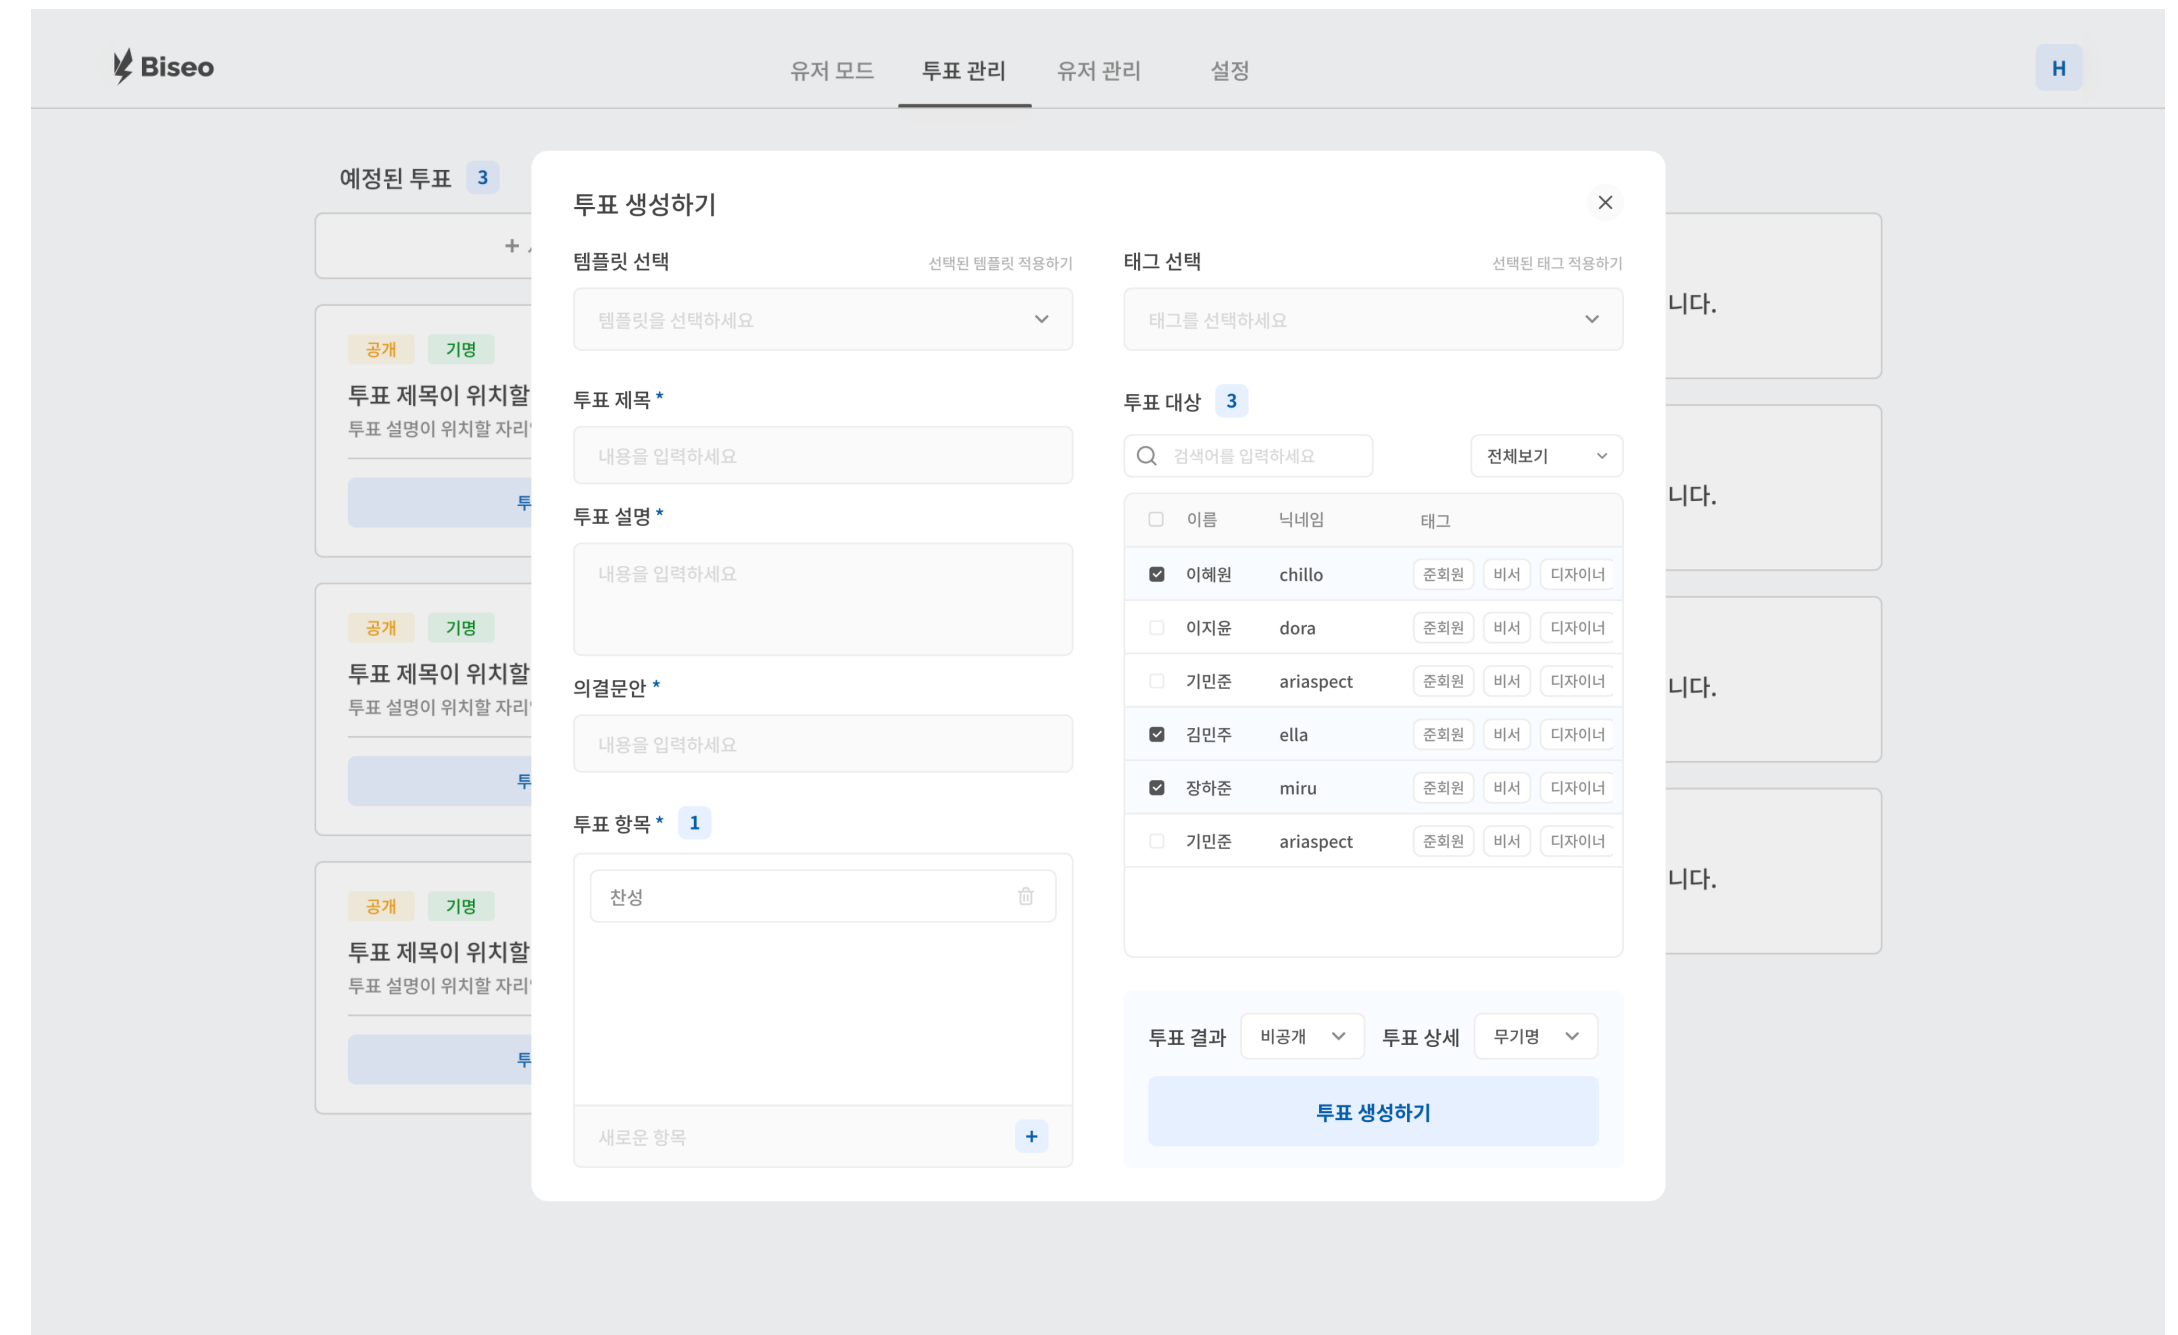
Biseo

유저 모드 투표 관리 유저 관리 설정

H

예정된 투표 3

+

공개 기명
투표 제목이 위치할
투표 설명이 위치할 자리
투

공개 기명
투표 제목이 위치할
투표 설명이 위치할 자리
투

공개 기명
투표 제목이 위치할
투표 설명이 위치할 자리
투

니다.
니다.
니다.
니다.

투표 생성하기

템플릿 선택 선택된 템플릿 적용하기
템플릿을 선택하세요

태그 선택 선택된 태그 적용하기
태그를 선택하세요

투표 제목 *
내용을 입력하세요

투표 설명 *
내용을 입력하세요

의결문안 *
내용을 입력하세요

투표 항목 * 1
찬성
새로운 항목 +

투표 대상 3
검색어를 입력하세요
전체보기

| | 이름 | 닉네임 | 태그 |
|---|---|---|---|
| ☑ | 이혜원 | chillo | 준회원 비서 디자이너 |
| ☐ | 이지윤 | dora | 준회원 비서 디자이너 |
| ☐ | 기민준 | ariaspect | 준회원 비서 디자이너 |
| ☑ | 김민주 | ella | 준회원 비서 디자이너 |
| ☑ | 장하준 | miru | 준회원 비서 디자이너 |
| ☐ | 기민준 | ariaspect | 준회원 비서 디자이너 |

투표 결과 비공개 투표 상세 무기명

투표 생성하기